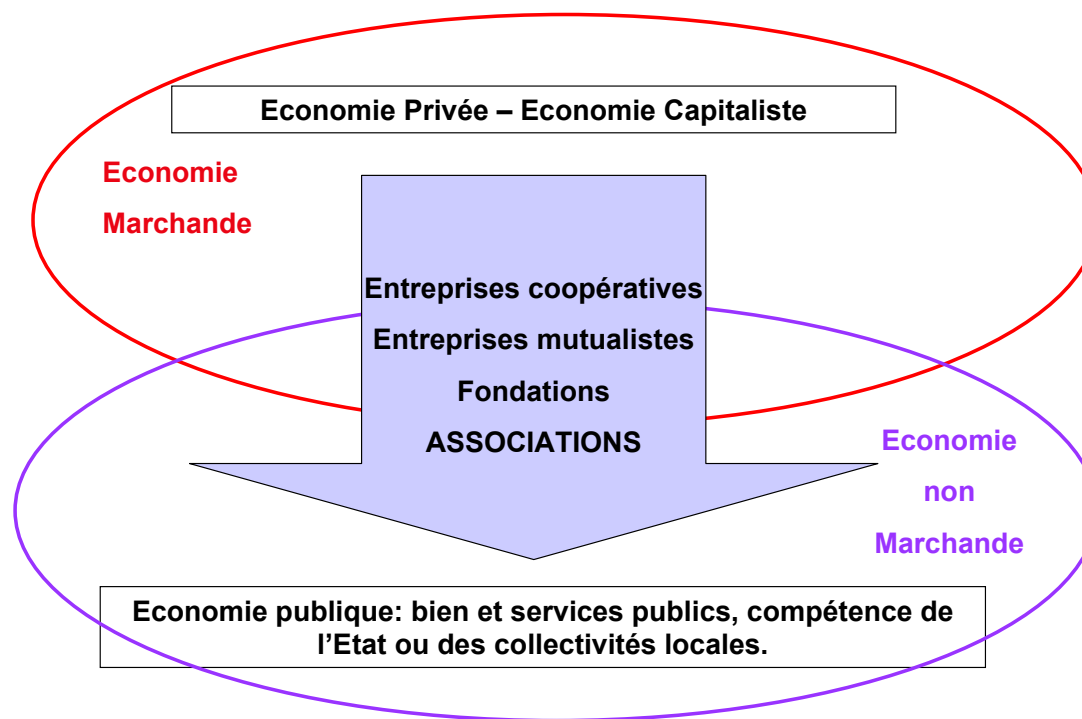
Economie Privée – Economie Capitaliste

Economie
Marchande

Entreprises coopératives
Entreprises mutualistes
Fondations
ASSOCIATIONS

Economie
non
Marchande

Economie publique: bien et services publics, compétence de l'Etat ou des collectivités locales.